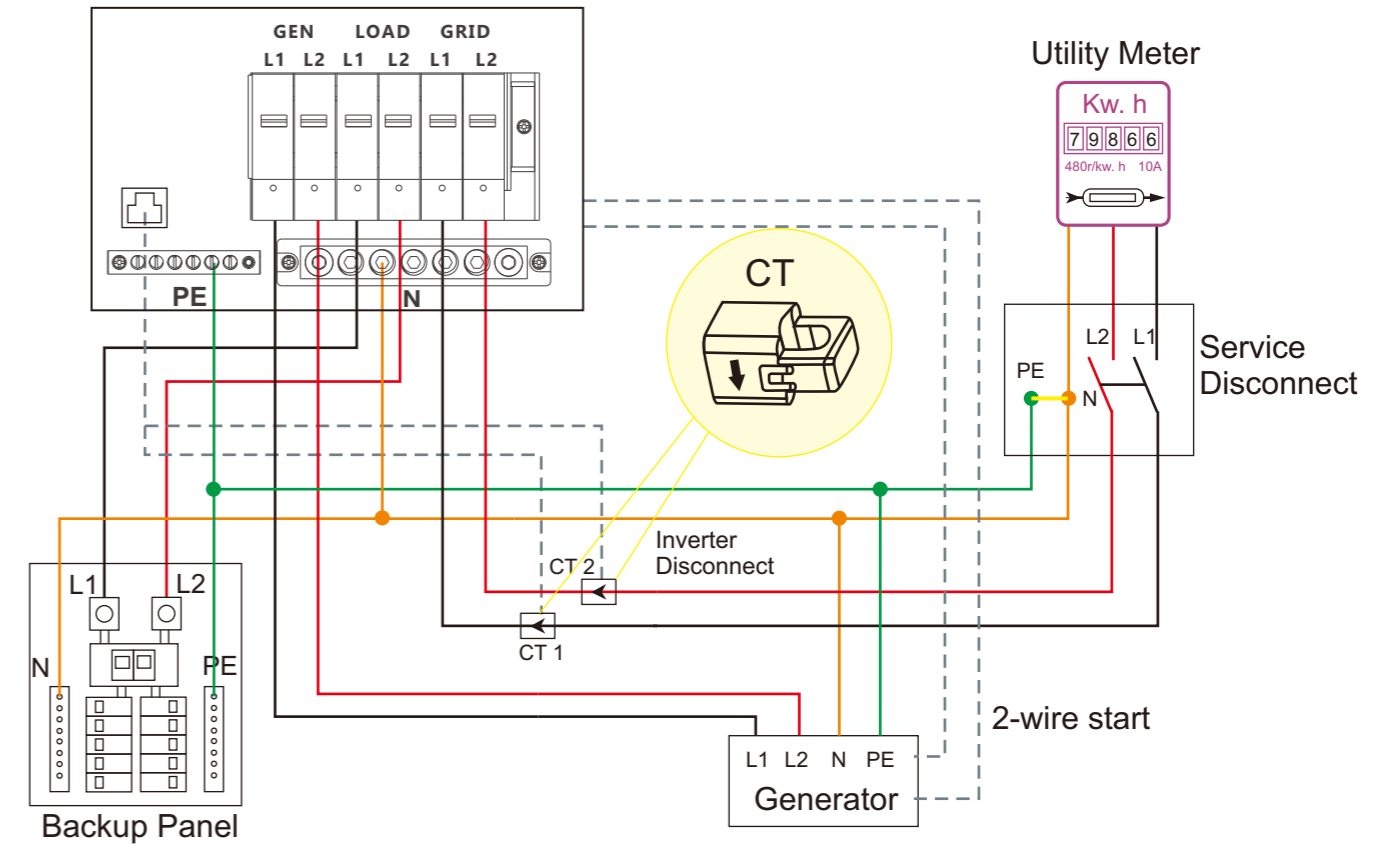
GEN LOAD GRID
L1 L2 L1 L2 L1 L2

PE
N

CT

Utility Meter
Kw. h
7 9 8 6 6
480r/kw. h 10A

L2 L1
PE
N
Service Disconnect

Inverter Disconnect
CT 2
CT 1

L1 L2
N
PE
Backup Panel

2-wire start

L1 L2 N PE
Generator